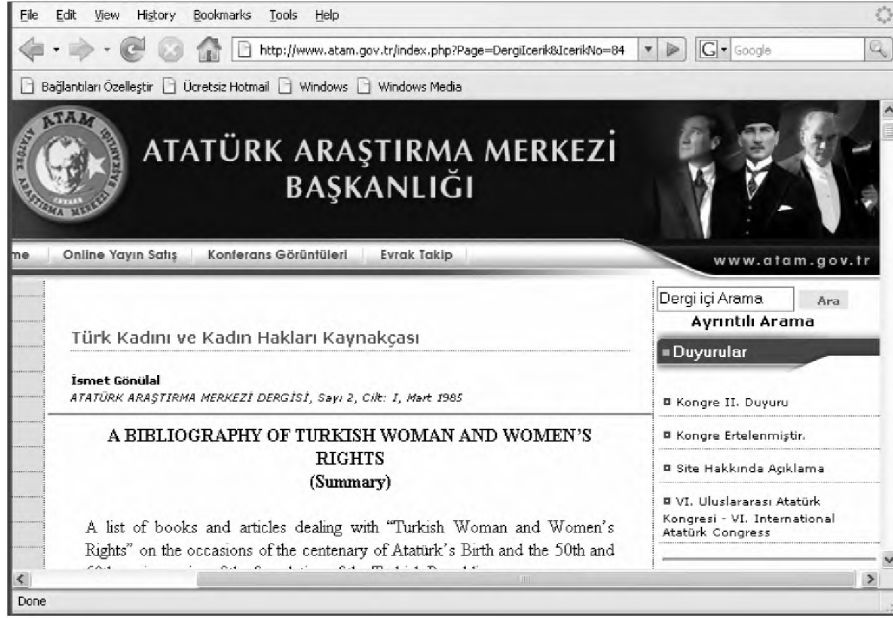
File Edit View History Bookmarks Tools Help

http://www.atam.gov.tr/index.php?Page=DergiIcerik&IcerikNo=84

Google

Bağlantıları Özelleştir Ücretsiz Hotmail Windows Windows Media

ATAM

ATATÜRK ARAŞTIRMA MERKEZİ BAŞKANLIĞI

me Online Yayın Satış Konferans Görüntüleri Evrak Takip

www.atam.gov.tr

Dergi içi Arama Ara

Ayrıntılı Arama

Duyurular

Türk Kadını ve Kadın Hakları Kaynakçası

İsmet Gönülal
ATATÜRK ARAŞTIRMA MERKEZİ DERGİSİ, Sayı 2, Cilt: I, Mart 1985

A BIBLIOGRAPHY OF TURKISH WOMAN AND WOMEN'S RIGHTS
(Summary)

A list of books and articles dealing with "Turkish Woman and Women's Rights" on the occasions of the centenary of Atatürk's Birth and the 50th and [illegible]

Kongre II. Duyuru

Kongre Ertelenmiştir.

Site Hakkında Açıklama

VI. Uluslararası Atatürk Kongresi - VI. International Atatürk Congress

Done